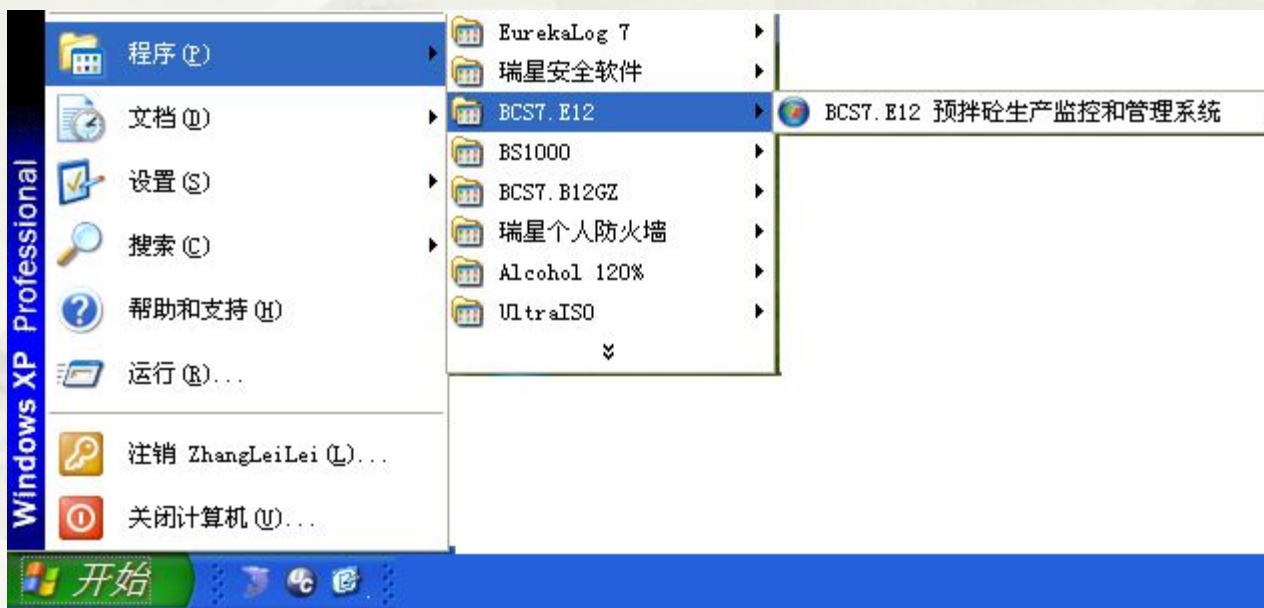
Windows XP Professional

程序(P)
文档(D)
设置(S)
搜索(C)
帮助和支持(H)
运行(R)...
注销 ZhangLeiLei(L)...
关闭计算机(U)...

EurekaLog 7
瑞星安全软件
BCS7.E12
BS1000
BCS7.B12GZ
瑞星个人防火墙
Alcohol 120%
UltraISO

BCS7.E12 预拌砼生产监控和管理系统

开始